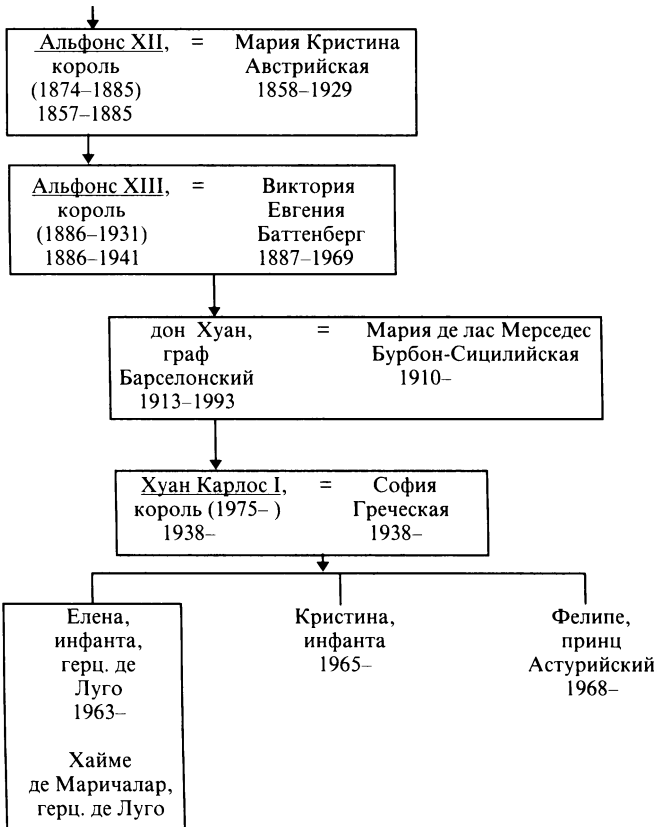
Альфонс XII, король (1874–1885) 1857–1885 = Мария Кристина Австрийская 1858–1929

Альфонс XIII, король (1886–1931) 1886–1941 = Виктория Евгения Баттенберг 1887–1969

дон Хуан, граф Барселонский 1913–1993 = Мария де лас Мерседес Бурбон-Сицилийская 1910–

Хуан Карлос I, король (1975– ) 1938– = София Греческая 1938–

Елена, инфанта, герц. де Луго 1963–

Хайме де Маричалар, герц. де Луго

Кристина, инфанта 1965–

Фелипе, принц Астурийский 1968–